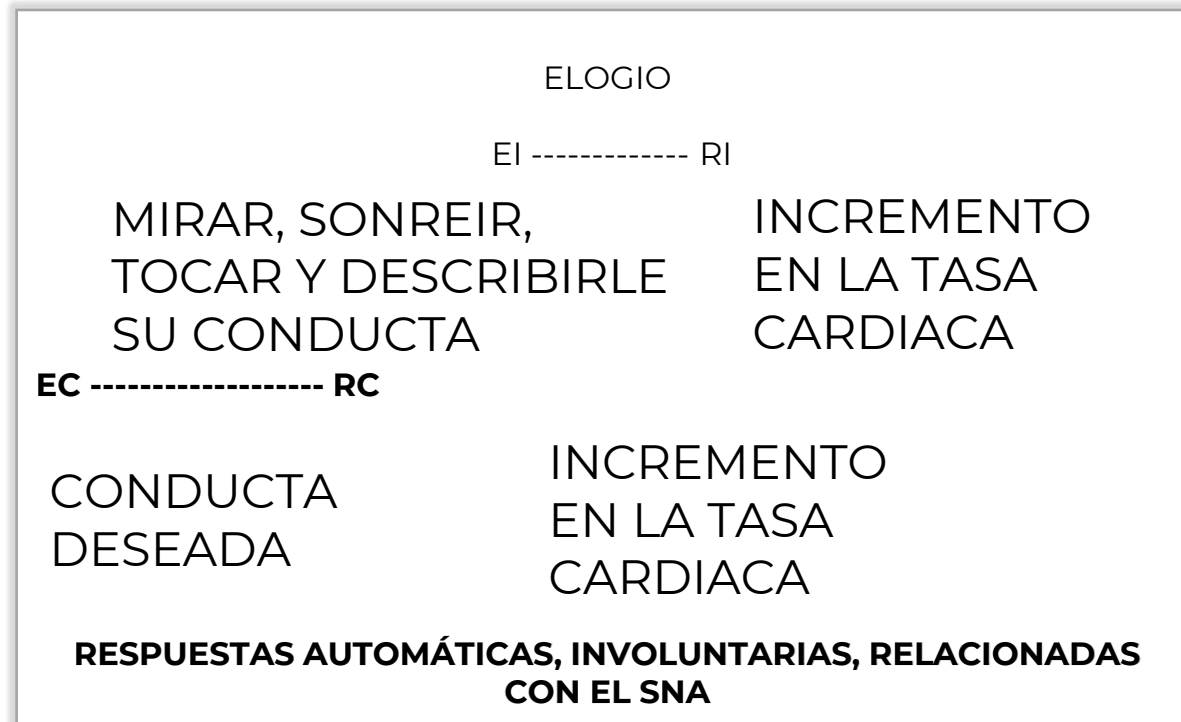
ELOGIO

EI ------------- RI

MIRAR, SONREIR, TOCAR Y DESCRIBIRLE SU CONDUCTA

INCREMENTO EN LA TASA CARDIACA

EC ------------------- RC

CONDUCTA DESEADA

INCREMENTO EN LA TASA CARDIACA

RESPUESTAS AUTOMÁTICAS, INVOLUNTARIAS, RELACIONADAS CON EL SNA